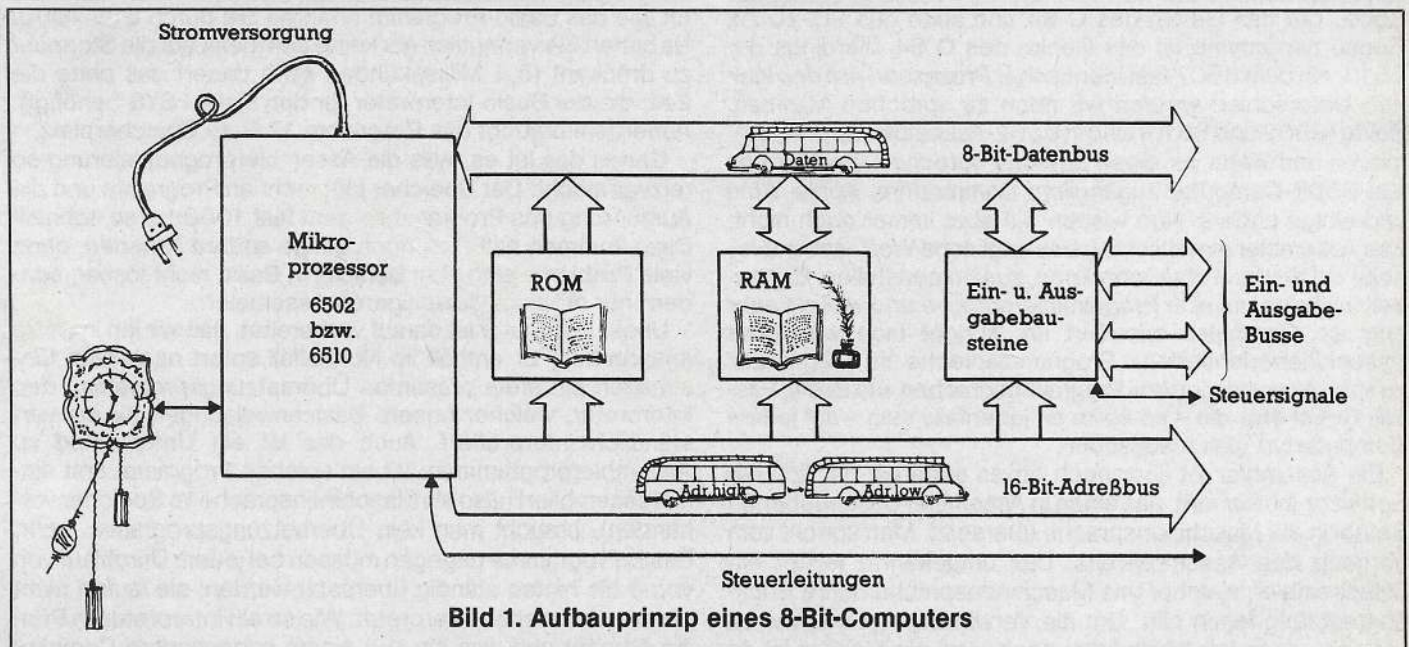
Stromversorgung

Daten

8-Bit-Datenbus

Mikroprozessor 6502 bzw. 6510

ROM

RAM

Ein- u. Ausgabebausteine

Ein- und Ausgabe-Busse

Steuersignale

Adr.high

Adr.low

16-Bit-Adreßbus

Steuerleitungen

Bild 1. Aufbauprinzip eines 8-Bit-Computers